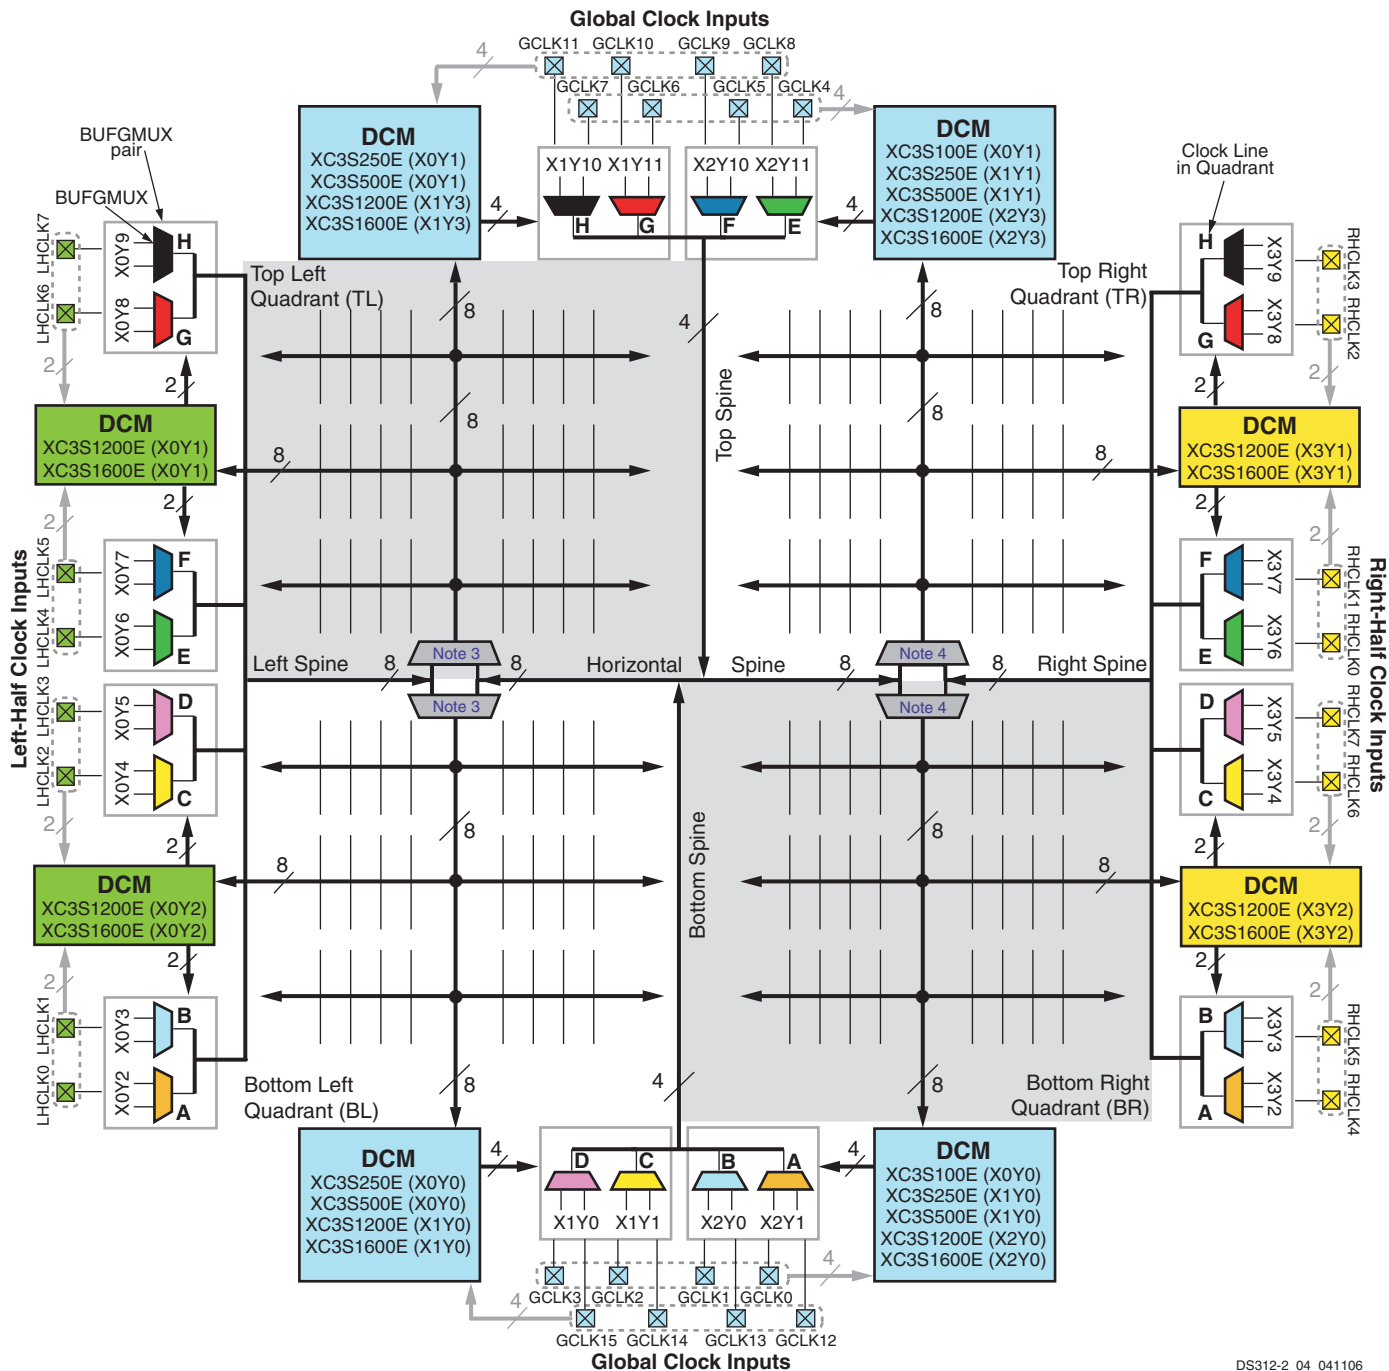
Global Clock Inputs

GCLK11 GCLK10 GCLK9 GCLK8

GCLK7 GCLK6 GCLK5 GCLK4

4

4

DCM
XC3S250E (X0Y1)
XC3S500E (X0Y1)
XC3S1200E (X1Y3)
XC3S1600E (X1Y3)

X1Y10 X1Y11

X2Y10 X2Y11

H G F E

DCM
XC3S100E (X0Y1)
XC3S250E (X1Y1)
XC3S500E (X1Y1)
XC3S1200E (X2Y3)
XC3S1600E (X2Y3)

BUFGMUX pair

BUFGMUX

Clock Line in Quadrant

LHCLK7 LHCLK6

X0Y9 X0Y8

H G

Top Left Quadrant (TL)

Top Right Quadrant (TR)

H G

X3Y9 X3Y8

RHCLK3 RHCLK2

4

8

8

Top Spine

DCM
XC3S1200E (X0Y1)
XC3S1600E (X0Y1)

DCM
XC3S1200E (X3Y1)
XC3S1600E (X3Y1)

2

2

LHCLK5 LHCLK4

X0Y7 X0Y6

F E

F E

X3Y7 X3Y6

RHCLK1 RHCLK0

Left-Half Clock Inputs

Right-Half Clock Inputs

Left Spine 8 Note 3 8 Horizontal Spine 8 Note 4 8 Right Spine

Note 3

Note 4

LHCLK3 LHCLK2

X0Y5 X0Y4

D C

D C

X3Y5 X3Y4

RHCLK7 RHCLK6

Bottom Spine

DCM
XC3S1200E (X0Y2)
XC3S1600E (X0Y2)

DCM
XC3S1200E (X3Y2)
XC3S1600E (X3Y2)

LHCLK1 LHCLK0

X0Y3 X0Y2

B A

B A

X3Y3 X3Y2

RHCLK5 RHCLK4

Bottom Left Quadrant (BL)

Bottom Right Quadrant (BR)

DCM
XC3S250E (X0Y0)
XC3S500E (X0Y0)
XC3S1200E (X1Y0)
XC3S1600E (X1Y0)

D C B A

X1Y0 X1Y1

X2Y0 X2Y1

DCM
XC3S100E (X0Y0)
XC3S250E (X1Y0)
XC3S500E (X1Y0)
XC3S1200E (X2Y0)
XC3S1600E (X2Y0)

GCLK3 GCLK2 GCLK1 GCLK0

GCLK15 GCLK14 GCLK13 GCLK12

Global Clock Inputs

DS312-2_04_041106